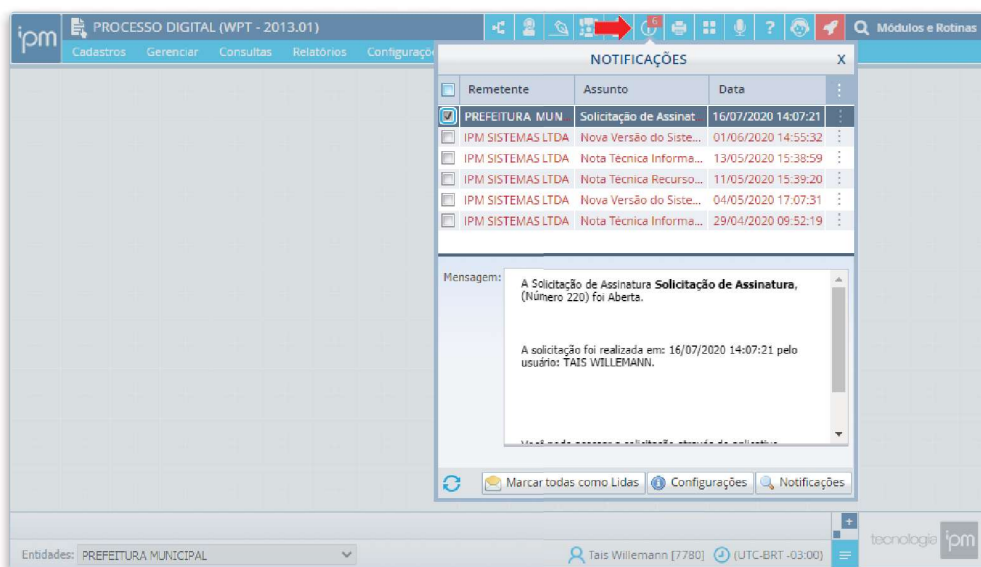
ipm PROCESSO DIGITAL (WPT - 2013.01)

Cadastros Gerenciar Consultas Relatórios Configuraçõ

6

Módulos e Rotinas

NOTIFICAÇÕES X

| Remetente | Assunto | Data |
|---|---|---|
| PREFEITURA MUN | Solicitação de Assinat | 16/07/2020 14:07:21 |
| IPM SISTEMAS LTDA | Nova Versão do Siste... | 01/06/2020 14:55:32 |
| IPM SISTEMAS LTDA | Nota Técnica Informa... | 13/05/2020 15:38:59 |
| IPM SISTEMAS LTDA | Nota Técnica Recurso... | 11/05/2020 15:39:20 |
| IPM SISTEMAS LTDA | Nova Versão do Siste... | 04/05/2020 17:07:31 |
| IPM SISTEMAS LTDA | Nota Técnica Informa... | 29/04/2020 09:52:19 |

Mensagem: A Solicitação de Assinatura **Solicitação de Assinatura**, (Número 220) foi Aberta.

A solicitação foi realizada em: 16/07/2020 14:07:21 pelo usuário: TAIS WILLEMANN.

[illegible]

Marcar todas como Lidas Configurações Notificações

Entidades: PREFEITURA MUNICIPAL

Tais Willemann [7780] (UTC-BRT -03:00)

tecnologia ipm